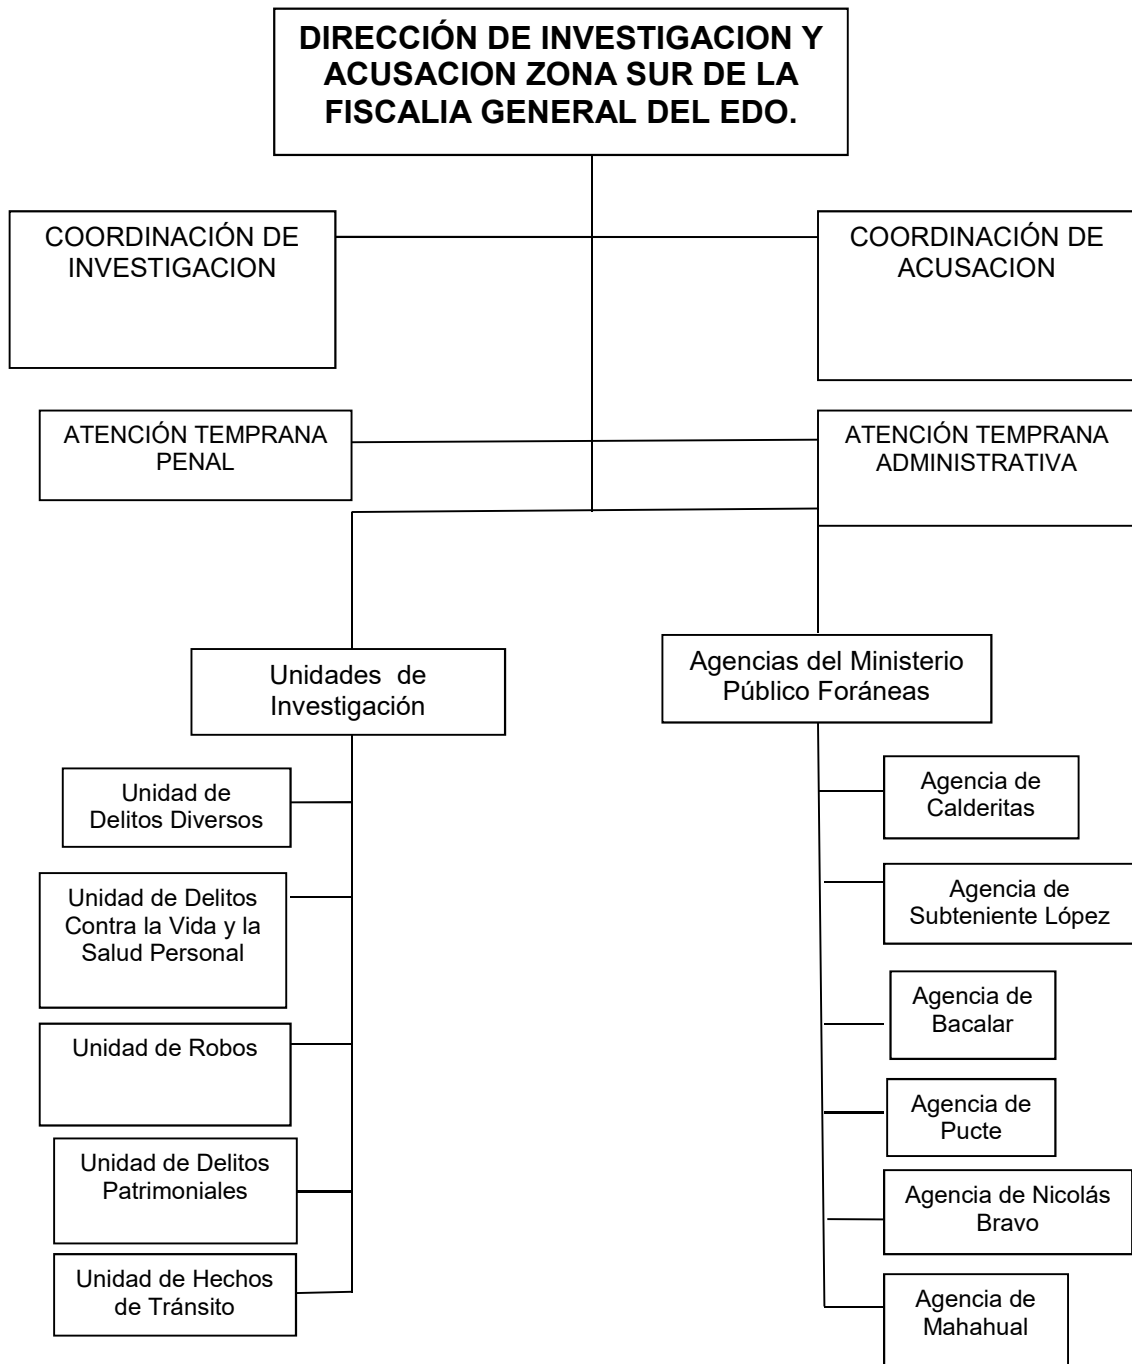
DIRECCIÓN DE INVESTIGACION Y ACUSACION ZONA SUR DE LA FISCALIA GENERAL DEL EDO.

COORDINACIÓN DE INVESTIGACION

COORDINACIÓN DE ACUSACION

ATENCIÓN TEMPRANA PENAL

ATENCIÓN TEMPRANA ADMINISTRATIVA

Unidades de Investigación

Agencias del Ministerio Público Foráneas

Unidad de Delitos Diversos

Unidad de Delitos Contra la Vida y la Salud Personal

Unidad de Robos

Unidad de Delitos Patrimoniales

Unidad de Hechos de Tránsito

Agencia de Calderitas

Agencia de Subteniente López

Agencia de Bacalar

Agencia de Pucte

Agencia de Nicolás Bravo

Agencia de Mahahual